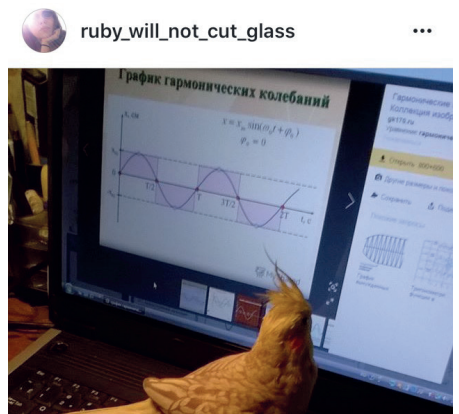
ruby_will_not_cut_glass

•••

График гармонических колебаний

x, см

$x = x_m \sin(\omega_0 t + \varphi_0)$

$\varphi_0 = 0$

$x_m$

0

$-x_m$

T/2

T

3T/2

2T

t, c

Гармонические
Коллекция изобр
ya179.ru
Графики гармонически

Открыть

Другие размеры и похожие

Сохранить

Похожие запросы

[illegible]